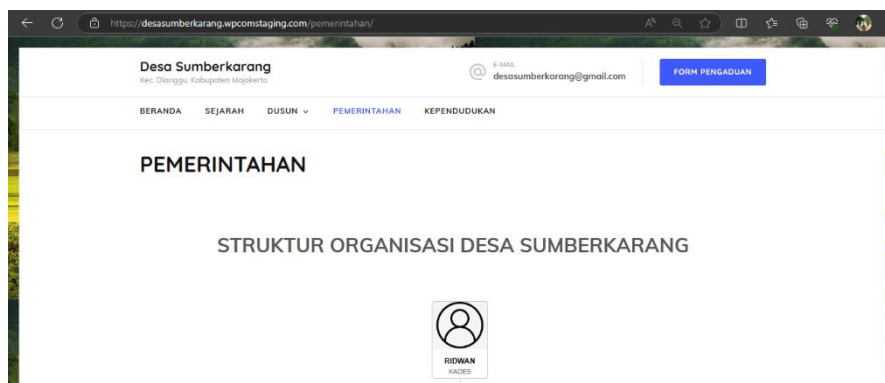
https://desasumberkarang.wpcomstaging.com/pemerintahan/

Desa Sumberkarang
Kec. Dlanggu, Kabupaten Mojokerto

E-MAIL
desasumberkarang@gmail.com

FORM PENGADUAN

BERANDA SEJARAH DUSUN PEMERINTAHAN KEPENDUDUKAN

PEMERINTAHAN

STRUKTUR ORGANISASI DESA SUMBERKARANG

RIDWAN
KADES